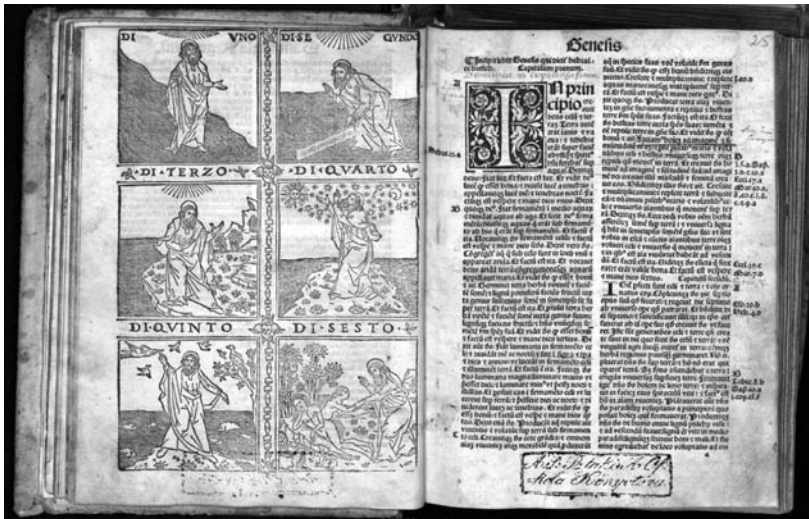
DI VNO DI SE GVNDO

DI TERZO DI QVARTO

DI QVINTO DI SESTO

Genesis

25

Incipit liber Genesis qui ebraice dicitur bresith. Capitulum primum.

In principio creavit deus celum et terram. Terra autem erat inanis et vacua: et tenebre erant super faciem abyssi: et spiritus domini ferebatur super aquas. Dixitque deus. Fiat lux. Et facta est lux. Et vidit deus lucem quod esset bona: et divisit lucem a tenebris. Appellavitque lucem diem: et tenebras noctem. Factumque est vespere et mane dies unus.

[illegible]

A.S. Petri in A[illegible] Ordo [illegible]